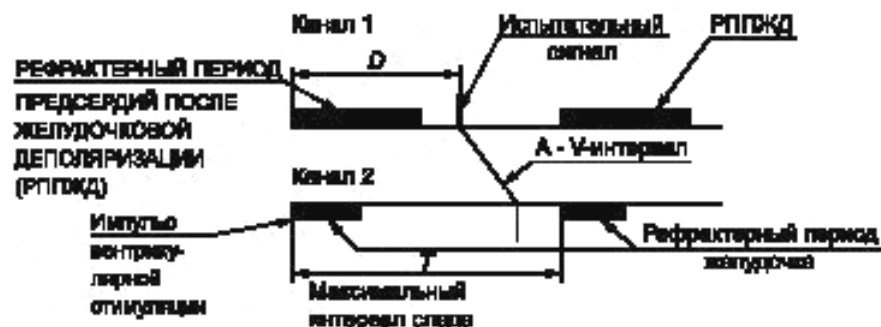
Канал 1

Испытательный сигнал

РПП ЖД

РЕФРАКТЕРНЫЙ ПЕРИОД ПРЕДСЕРДИЙ ПОСЛЕ ЖЕЛУДОЧКОВОЙ ДЕПОЛЯРИЗАЦИИ (РППЖД)

$D$

А - V-интервал

Канал 2

Импульс вентрикулярной стимуляции

$T$

Рефрактерный период желудочка

Максимальный интервал слежения